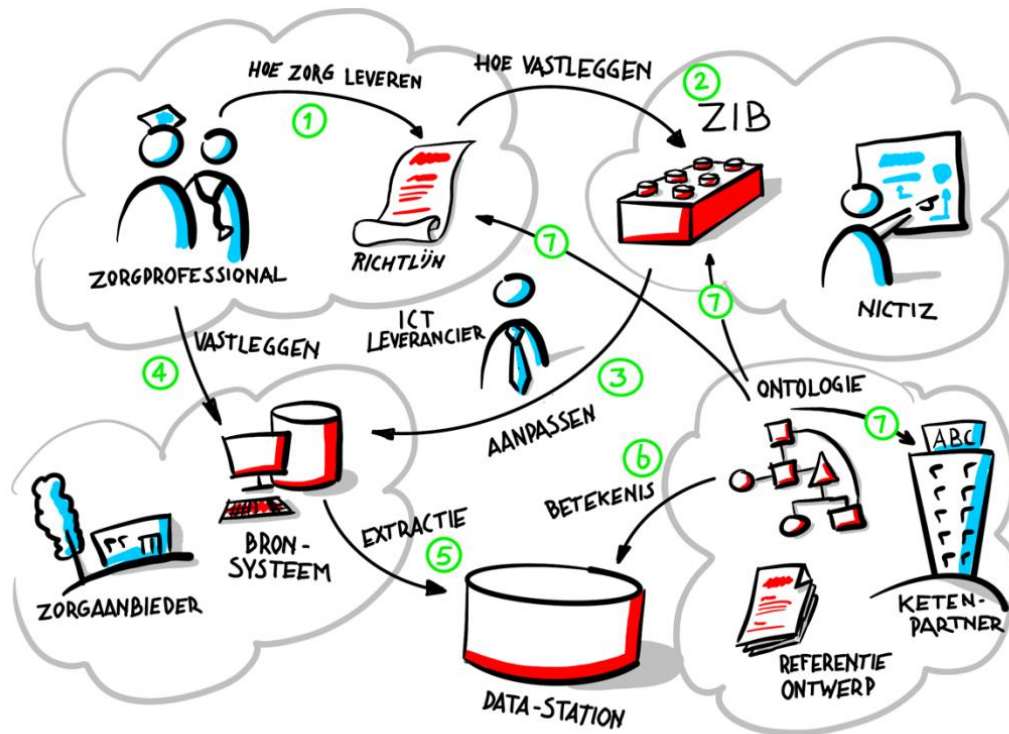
HOE ZORG LEVEREN

1

HOE VASTLEGGEN

2

ZIB

ZORGPROFESSIONAL

RICHTLIJN

7

7

NICTIZ

ICT LEVERANCIER

VASTLEGGEN

4

3

AANPASSEN

ONTOLOGIE

7

ABC

6

BETEKENIS

EXTRACTIE

5

BRON-SYSTEEM

ZORGAANBIEDER

DATA-STATION

REFERENTIE ONTWERP

KETEN-PARTNER